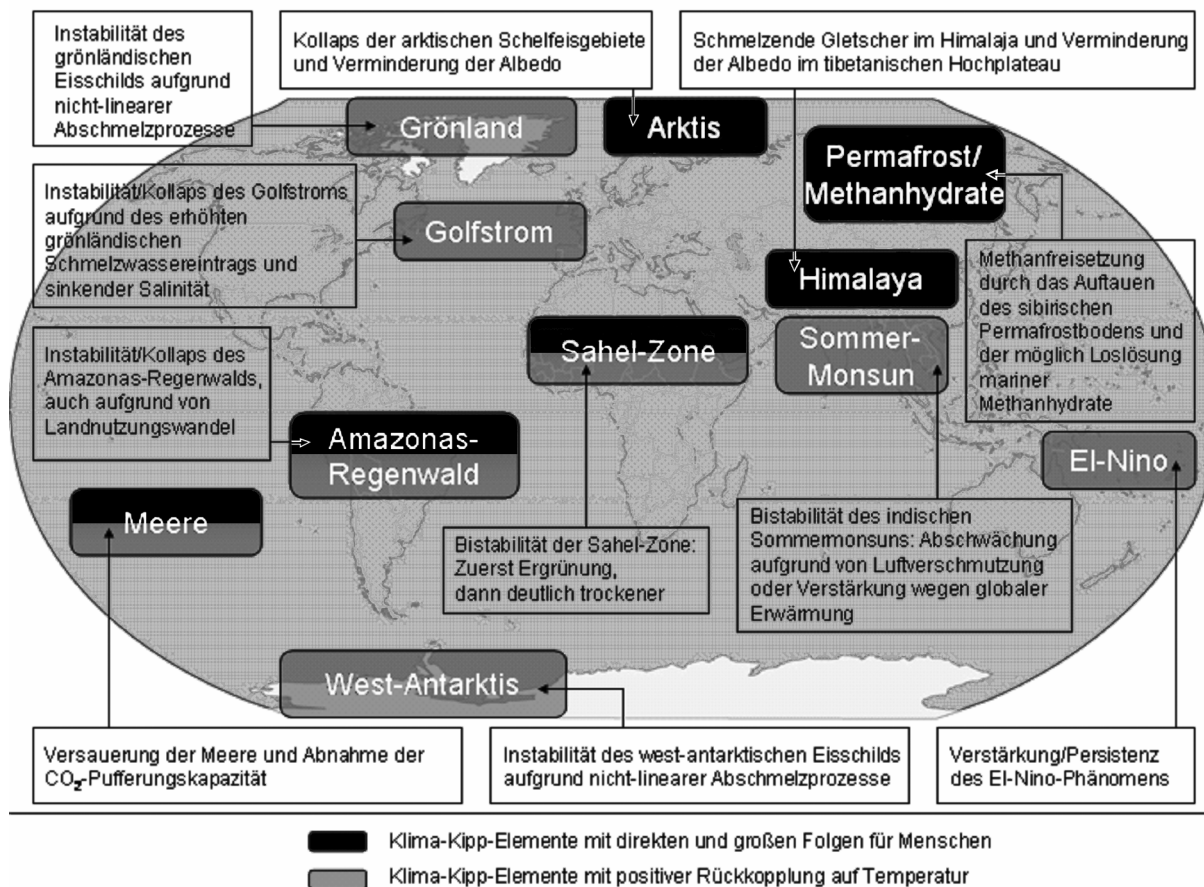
Instabilität des grönländischen Eisschilds aufgrund nicht-linearer Abschmelzprozesse

Kollaps der arktischen Schelfeisgebiete und Verminderung der Albedo

Schmelzende Gletscher im Himalaja und Verminderung der Albedo im tibetanischen Hochplateau

Grönland

Arktis

Permafrost/ Methanhydrate

Instabilität/Kollaps des Golfstroms aufgrund des erhöhten grönländischen Schmelzwassereintrags und sinkender Salinität

Golfstrom

Himalaya

Methanfreisetzung durch das Auftauen des sibirischen Permafrostbodens und der möglich Loslösung mariner Methanhydrate

Instabilität/Kollaps des Amazonas-Regenwalds, auch aufgrund von Landnutzungswandel

Sahel-Zone

Sommer-Monsun

Amazonas-Regenwald

El-Nino

Meere

Bistabilität der Sahel-Zone: Zuerst Ergrünung, dann deutlich trockener

Bistabilität des indischen Sommermonsuns: Abschwächung aufgrund von Luftverschmutzung oder Verstärkung wegen globaler Erwärmung

West-Antarktis

Versauerung der Meere und Abnahme der $CO_2$-Pufferungskapazität

Instabilität des west-antarktischen Eisschilds aufgrund nicht-linearer Abschmelzprozesse

Verstärkung/Persistenz des El-Nino-Phänomens

Klima-Kipp-Elemente mit direkten und großen Folgen für Menschen

Klima-Kipp-Elemente mit positiver Rückkopplung auf Temperatur